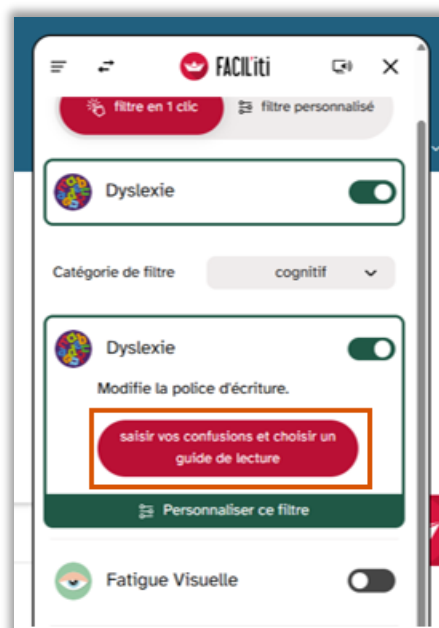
FACIL'iti

filtre en 1 clic

filtre personnalisé

Dyslexie

Catégorie de filtre

cognitif

Dyslexie

Modifie la police d'écriture.

saisir vos confusions et choisir un guide de lecture

Personnaliser ce filtre

Fatigue Visuelle